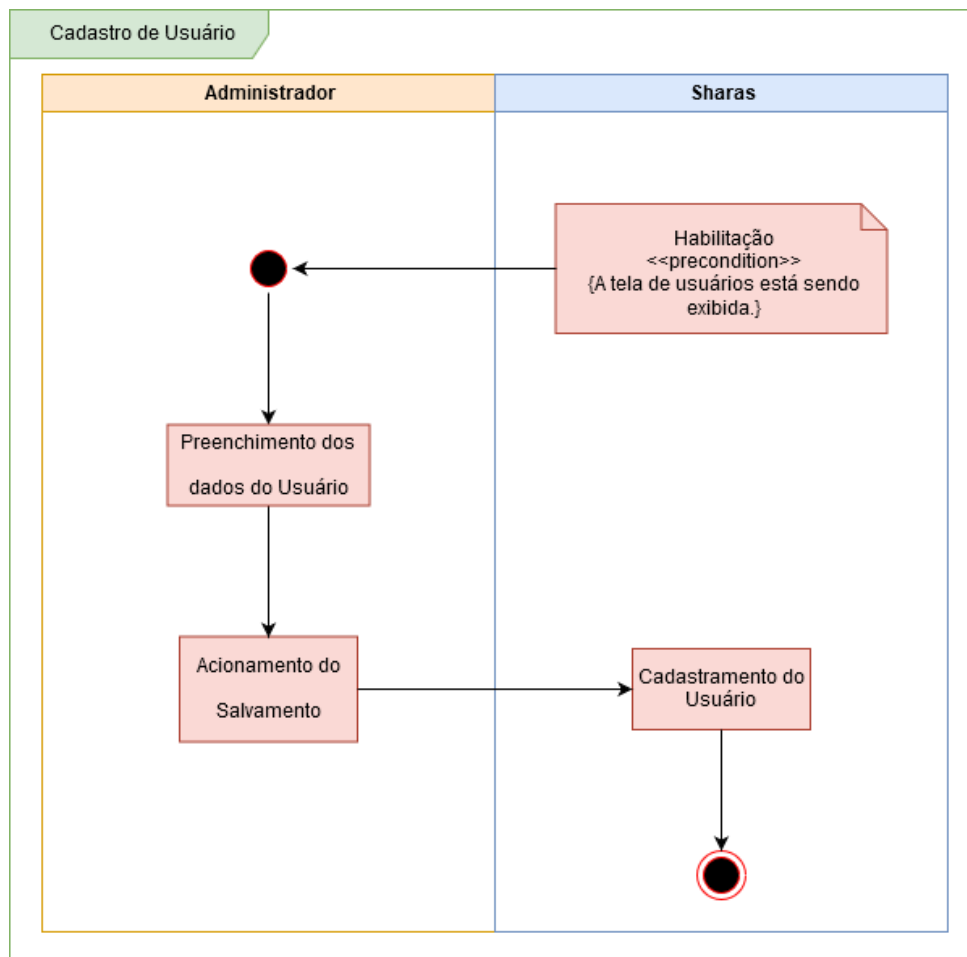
Cadastro de Usuário

Administrador

Sharas

Habilitação
<<precondition>>
{A tela de usuários está sendo exibida.}

Preenchimento dos dados do Usuário

Acionamento do Salvamento

Cadastramento do Usuário